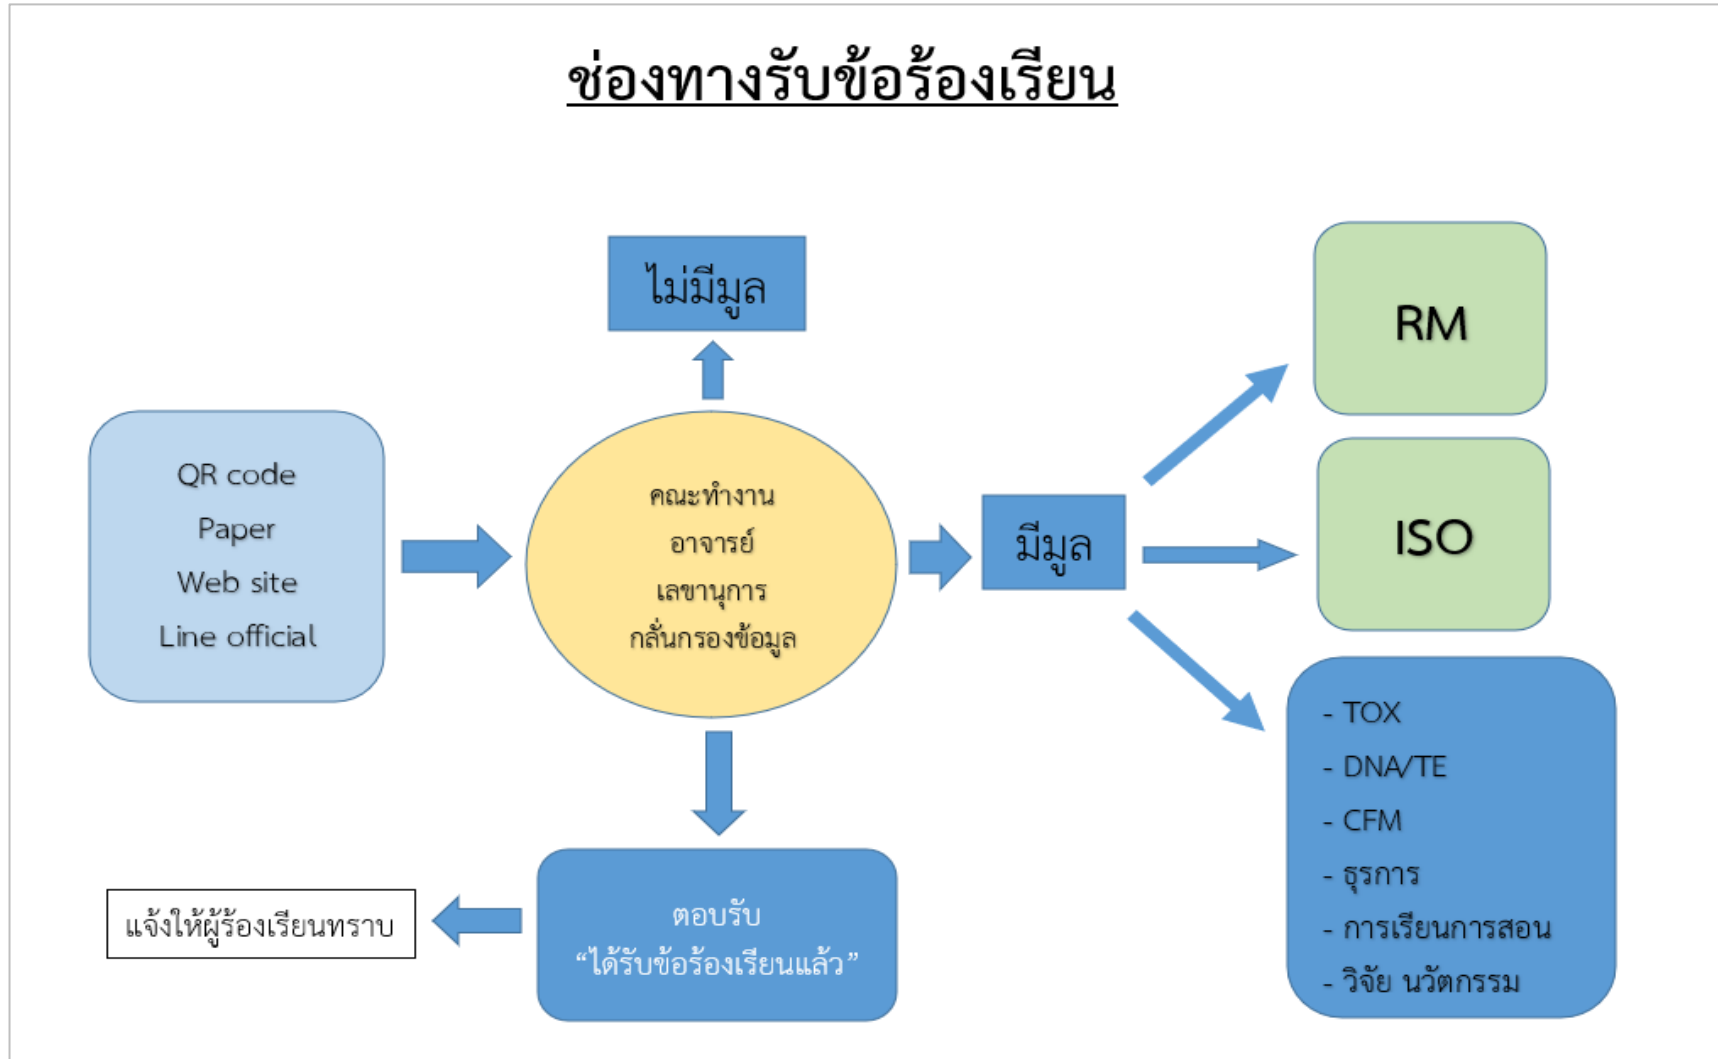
ช่องทางรับข้อร้องเรียน

ไม่มีมูล

QR code
Paper
Web site
Line official

คณะทำงาน
อาจารย์
เลขานุการ
กลั่นกรองข้อมูล

มีมูล

RM

ISO

- TOX
- DNA/TE
- CFM
- ธุรการ
- การเรียนการสอน
- วิจัย นวัตกรรม

ตอบรับ
"ได้รับข้อร้องเรียนแล้ว"

แจ้งให้ผู้ร้องเรียนทราบ